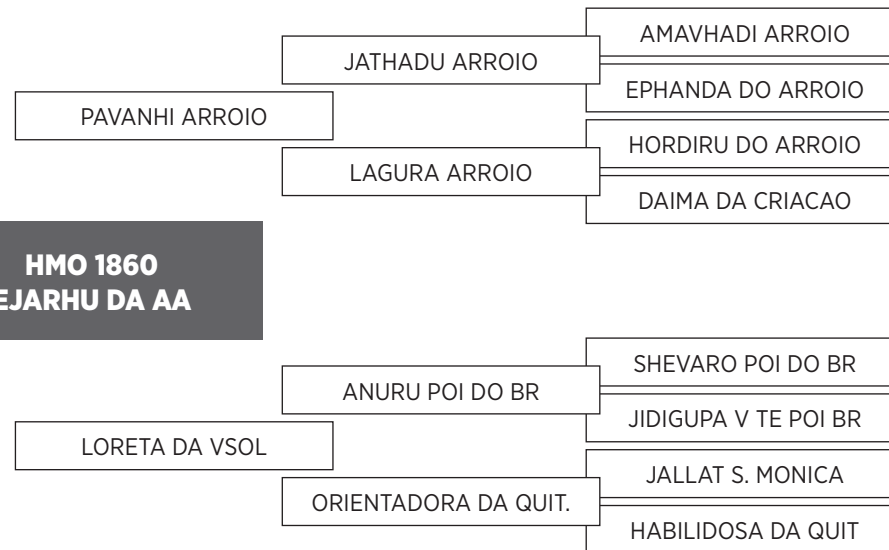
HMO 1860
EJARHU DA AA

PAVANHI ARROIO

JATHADU ARROIO

AMAVHADI ARROIO

EPHANDA DO ARROIO

LAGURA ARROIO

HORDIRU DO ARROIO

DAIMA DA CRIACAO

LORETA DA VSOL

ANURU POI DO BR

SHEVARO POI DO BR

JIDIGUPA V TE POI BR

ORIENTADORA DA QUIT.

JALLAT S. MONICA

HABILIDOSA DA QUIT